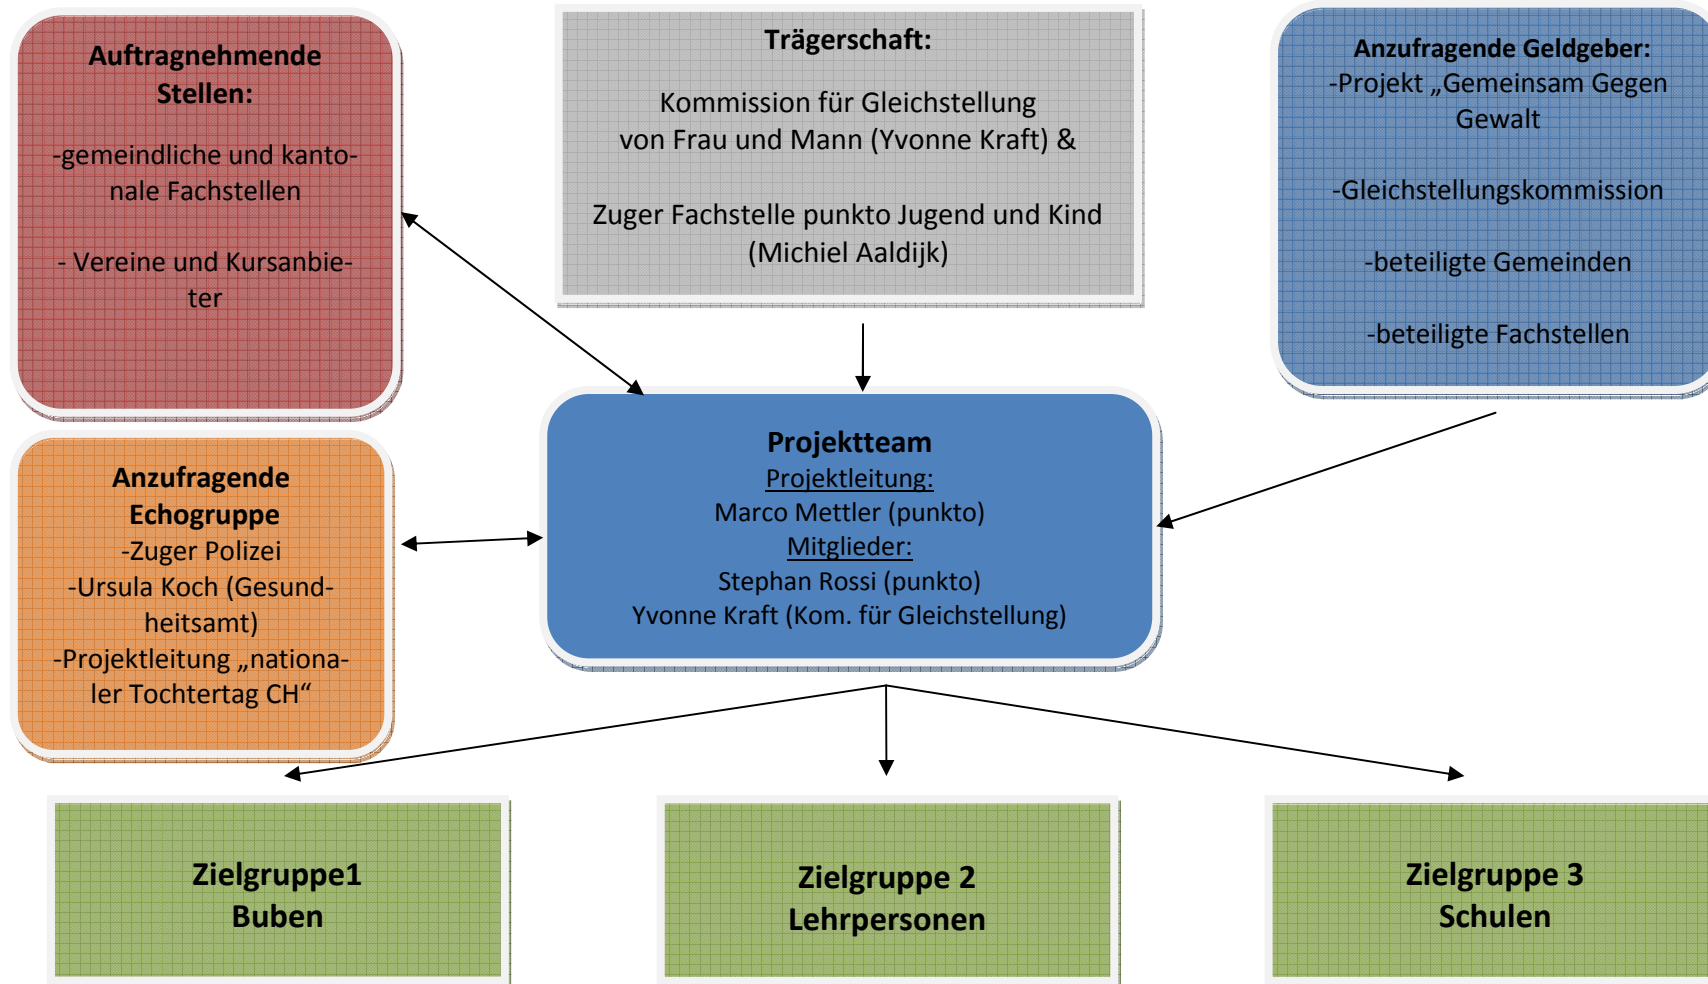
Auftragnehmende Stellen:

-gemeindliche und kantonale Fachstellen

- Vereine und Kursanbieter

Trägerschaft:

Kommission für Gleichstellung von Frau und Mann (Yvonne Kraft) &

Zuger Fachstelle punkto Jugend und Kind (Michiel Aaldijk)

Anzufragende Geldgeber:
-Projekt „Gemeinsam Gegen Gewalt

-Gleichstellungskommission

-beteiligte Gemeinden

-beteiligte Fachstellen

Anzufragende Echogruppe
-Zuger Polizei
-Ursula Koch (Gesundheitsamt)
-Projektleitung „nationaler Tochtertag CH“

Projektteam
Projektleitung:
Marco Mettler (punkto)
Mitglieder:
Stephan Rossi (punkto)
Yvonne Kraft (Kom. für Gleichstellung)

Zielgruppe1
Buben

Zielgruppe 2
Lehrpersonen

Zielgruppe 3
Schulen